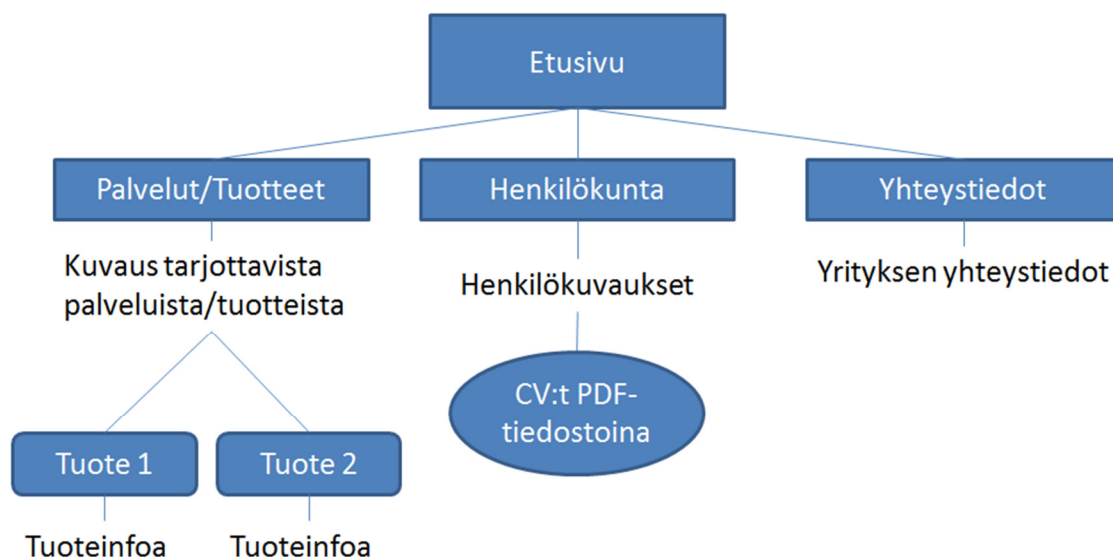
Etusivu

Palvelut/Tuotteet

Henkilökunta

Yhteystiedot

Kuvaus tarjottavista palveluista/tuotteista

Henkilökuvaukset

Yrityksen yhteystiedot

CV:t PDF-tiedostoina

Tuote 1

Tuote 2

Tuoteinfoa

Tuoteinfoa